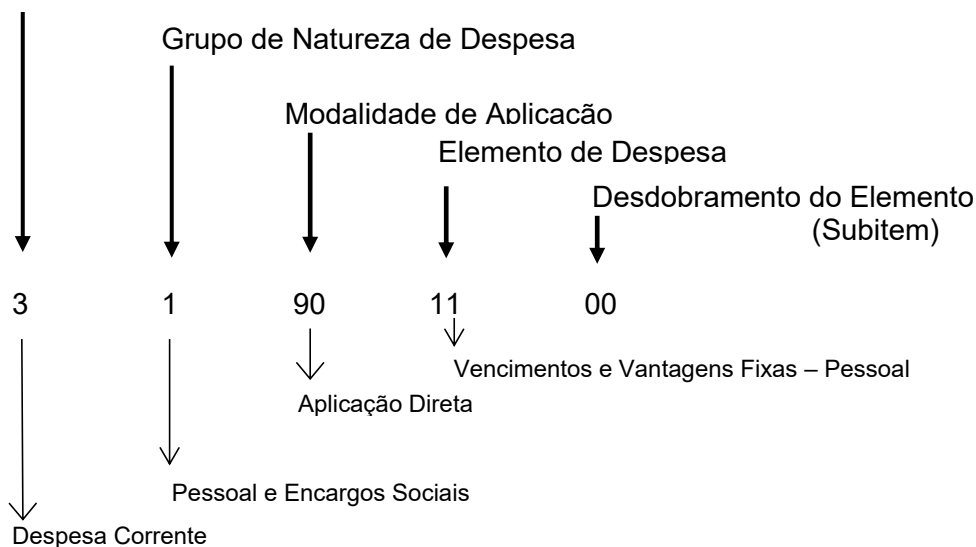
Grupo de Natureza de Despesa

Modalidade de Aplicação

Elemento de Despesa

Desdobramento do Elemento (Subitem)

3 1 90 11 00

Vencimentos e Vantagens Fixas – Pessoal

Aplicação Direta

Pessoal e Encargos Sociais

Despesa Corrente